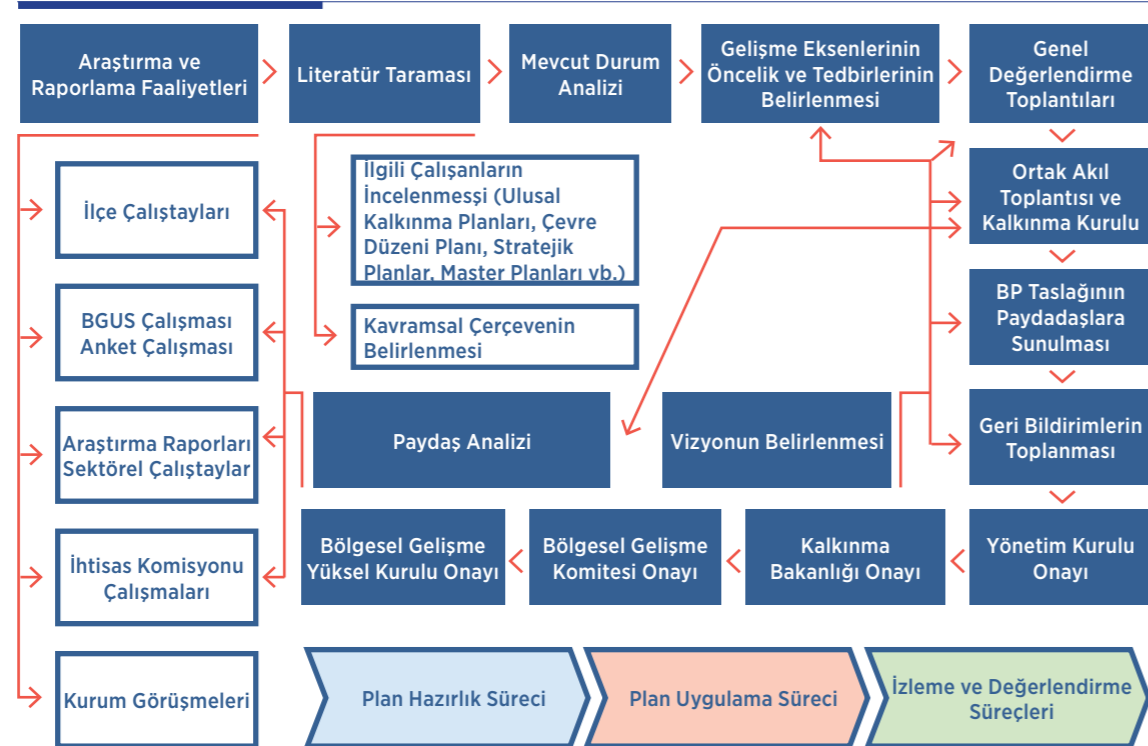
Araştırma ve Raporlama Faaliyetleri

Literatür Taraması

Mevcut Durum Analizi

Gelişme Eksenlerinin Öncelik ve Tedbirlerinin Belirlenmesi

Genel Değerlendirme Toplantıları

İlçe Çalıştayları

İlgili Çalışanların İncelenmeşi (Ulusal Kalkınma Planları, Çevre Düzeni Planı, Stratejik Planlar, Master Planları vb.)

Ortak Akıl Toplantısı ve Kalkınma Kurulu

BGUS Çalışması Anket Çalışması

Kavramsal Çerçevenin Belirlenmesi

BP Taslağının Paydadaşlara Sunulması

Araştırma Raporları Sektörel Çalıştaylar

Paydaş Analizi

Vizyonun Belirlenmesi

Geri Bildirimlerin Toplanması

İhtisas Komisyonu Çalışmaları

Bölgesel Gelişme Yüksel Kurulu Onayı

Bölgesel Gelişme Komitesi Onayı

Kalkınma Bakanlığı Onayı

Yönetim Kurulu Onayı

Kurum Görüşmeleri

Plan Hazırlık Süreci

Plan Uygulama Süreci

İzleme ve Değerlendirme Süreçleri